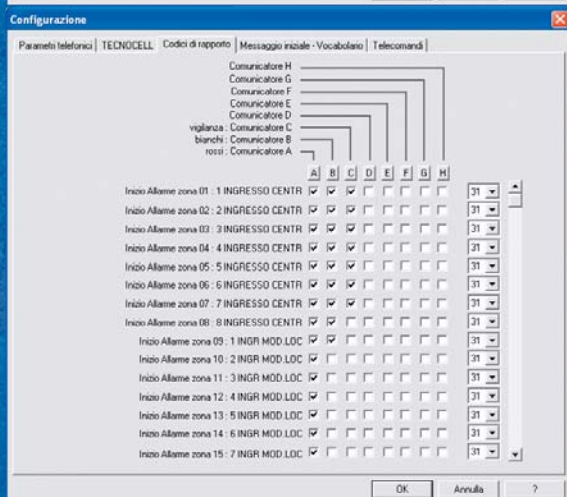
Configurazione

Parametri telefonici | TECNOCELL | Codici di rapporto | Messaggio iniziale - Vocabolario | Telecomandi

Comunicatore H
Comunicatore G
Comunicatore F
Comunicatore E
Comunicatore D
vigilanza : Comunicatore C
bianchi : Comunicatore B
rossi : Comunicatore A

| | A | B | C | D | E | F | G | H | |
|---|---|---|---|---|---|---|---|---|---|
| Inizio Allarme zona 01 : 1 INGRESSO CENTR | ☑ | ☑ | ☑ | ☐ | ☐ | ☐ | ☐ | ☐ | 31 |
| Inizio Allarme zona 02 : 2 INGRESSO CENTR | ☑ | ☑ | ☑ | ☐ | ☐ | ☐ | ☐ | ☐ | 31 |
| Inizio Allarme zona 03 : 3 INGRESSO CENTR | ☑ | ☑ | ☑ | ☐ | ☐ | ☐ | ☐ | ☐ | 31 |
| Inizio Allarme zona 04 : 4 INGRESSO CENTR | ☑ | ☑ | ☑ | ☐ | ☐ | ☐ | ☐ | ☐ | 31 |
| Inizio Allarme zona 05 : 5 INGRESSO CENTR | ☑ | ☑ | ☑ | ☐ | ☐ | ☐ | ☐ | ☐ | 31 |
| Inizio Allarme zona 06 : 6 INGRESSO CENTR | ☑ | ☑ | ☑ | ☐ | ☐ | ☐ | ☐ | ☐ | 31 |
| Inizio Allarme zona 07 : 7 INGRESSO CENTR | ☑ | ☑ | ☑ | ☐ | ☐ | ☐ | ☐ | ☐ | 31 |
| Inizio Allarme zona 08 : 8 INGRESSO CENTR | ☑ | ☑ | ☐ | ☐ | ☐ | ☐ | ☐ | ☐ | 31 |
| Inizio Allarme zona 09 : 1 INGR MOD.LOC | ☑ | ☑ | ☐ | ☐ | ☐ | ☐ | ☐ | ☐ | 31 |
| Inizio Allarme zona 10 : 2 INGR MOD.LOC | ☑ | ☐ | ☐ | ☐ | ☐ | ☐ | ☐ | ☐ | 31 |
| Inizio Allarme zona 11 : 3 INGR MOD.LOC | ☑ | ☐ | ☐ | ☐ | ☐ | ☐ | ☐ | ☐ | 31 |
| Inizio Allarme zona 12 : 4 INGR MOD.LOC | ☑ | ☐ | ☐ | ☐ | ☐ | ☐ | ☐ | ☐ | 31 |
| Inizio Allarme zona 13 : 5 INGR MOD.LOC | ☑ | ☐ | ☐ | ☐ | ☐ | ☐ | ☐ | ☐ | 31 |
| Inizio Allarme zona 14 : 6 INGR MOD.LOC | ☑ | ☐ | ☐ | ☐ | ☐ | ☐ | ☐ | ☐ | 31 |
| Inizio Allarme zona 15 : 7 INGR MOD.LOC | ☑ | ☐ | ☐ | ☐ | ☐ | ☐ | ☐ | ☐ | 31 |

OK | Annulla | ?